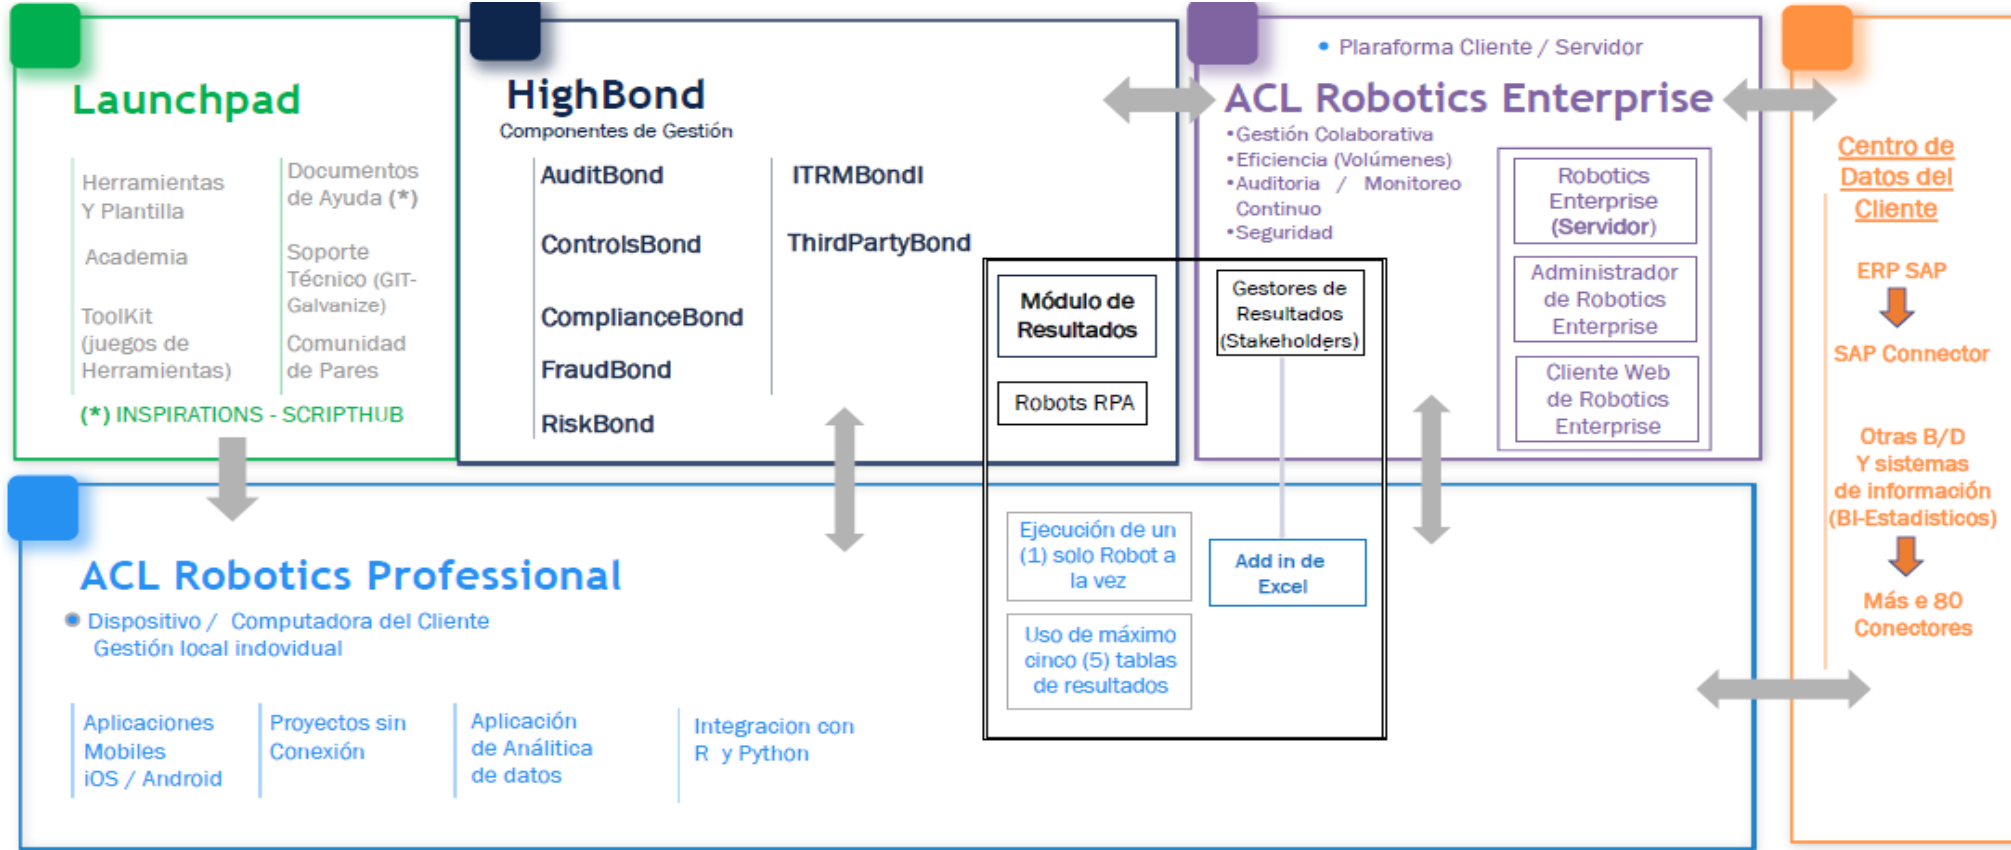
Launchpad

Herramientas Y Plantilla

Academia

ToolKit (juegos de Herramientas)

Documentos de Ayuda (*)

Soporte Técnico (GIT-Galvanize)

Comunidad de Pares

(*) INSPIRATIONS - SCRIPTHUB

HighBond
Componentes de Gestión

AuditBond

ControlsBond

ComplianceBond

FraudBond

RiskBond

ITRMBondI

ThirdPartyBond

• Plaraforma Cliente / Servidor

ACL Robotics Enterprise

•Gestión Colaborativa
•Eficiencia (Volúmenes)
•Auditoria / Monitoreo Continuo
•Seguridad

Robotics Enterprise (Servidor)

Administrador de Robotics Enterprise

Cliente Web de Robotics Enterprise

Módulo de Resultados

Robots RPA

Gestores de Resultados (Stakeholders)

Ejecución de un (1) solo Robot a la vez

Uso de máximo cinco (5) tablas de resultados

Add in de Excel

Centro de Datos del Cliente

ERP SAP

SAP Connector

Otras B/D Y sistemas de información (BI-Estadisticos)

Más e 80 Conectores

ACL Robotics Professional

• Dispositivo / Computadora del Cliente
Gestión local indovidual

Aplicaciones Mobiles iOS / Android

Proyectos sin Conexión

Aplicación de Análitica de datos

Integracion con R y Python